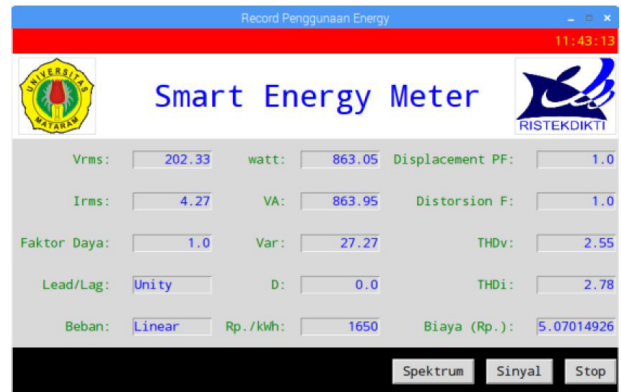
Record Penggunaan Energy

11:43:13

UNIVERSITAS MATARAM

Smart Energy Meter

RISTEKDIKTI

Vrms: 202.33
watt: 863.05
Displacement PF: 1.0

Irms: 4.27
VA: 863.95
Distorsion F: 1.0

Faktor Daya: 1.0
Var: 27.27
THDv: 2.55

Lead/Lag: Unity
D: 0.0
THDi: 2.78

Beban: Linear
Rp./kWh: 1650
Biaya (Rp.): 5.07014926

Spektrum
Sinyal
Stop